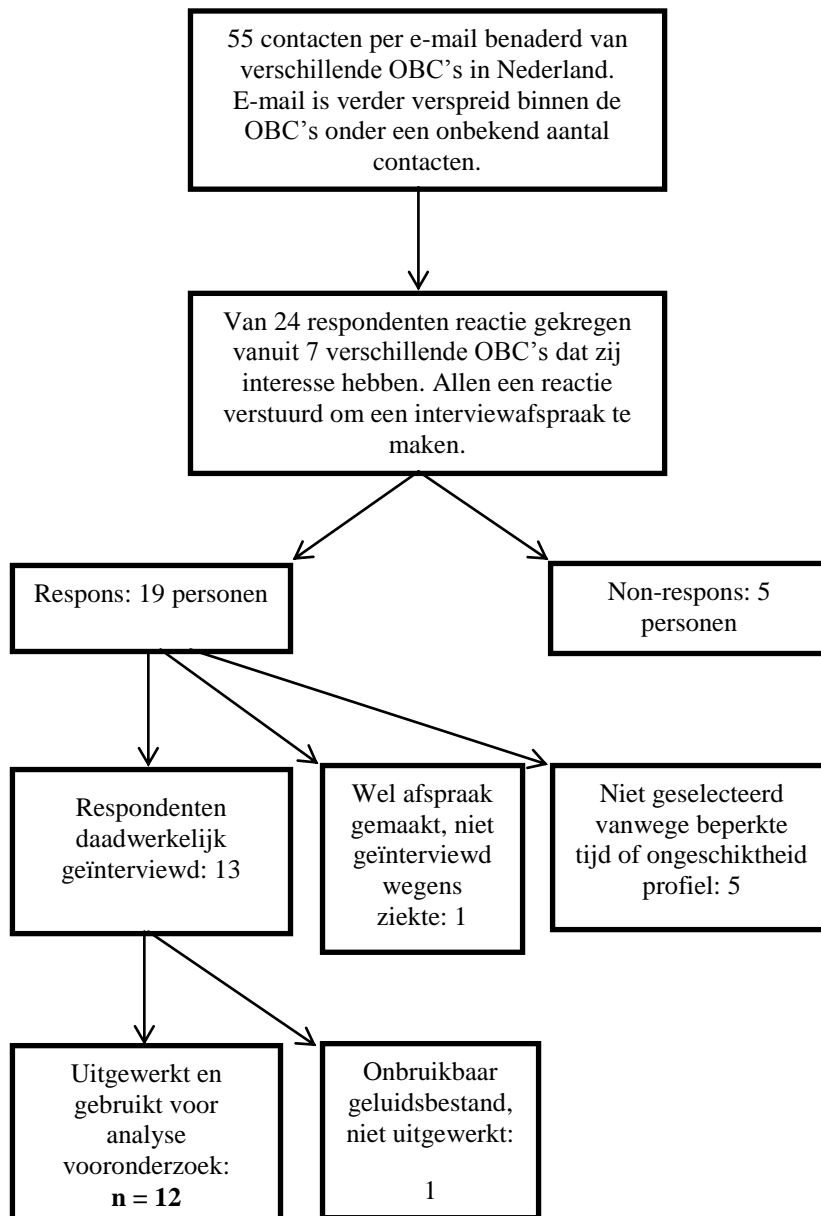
55 contacten per e-mail benaderd van verschillende OBC's in Nederland. E-mail is verder verspreid binnen de OBC's onder een onbekend aantal contacten.

Van 24 respondenten reactie gekregen vanuit 7 verschillende OBC's dat zij interesse hebben. Allen een reactie verstuurd om een interviewafspraak te maken.

Respons: 19 personen

Non-respons: 5 personen

Respondenten daadwerkelijk geïnterviewd: 13

Wel afspraak gemaakt, niet geïnterviewd wegens ziekte: 1

Niet geselecteerd vanwege beperkte tijd of ongeschiktheid profiel: 5

Uitgewerkt en gebruikt voor analyse vooronderzoek: **n = 12**

Onbruikbaar geluidsbestand, niet uitgewerkt:

1